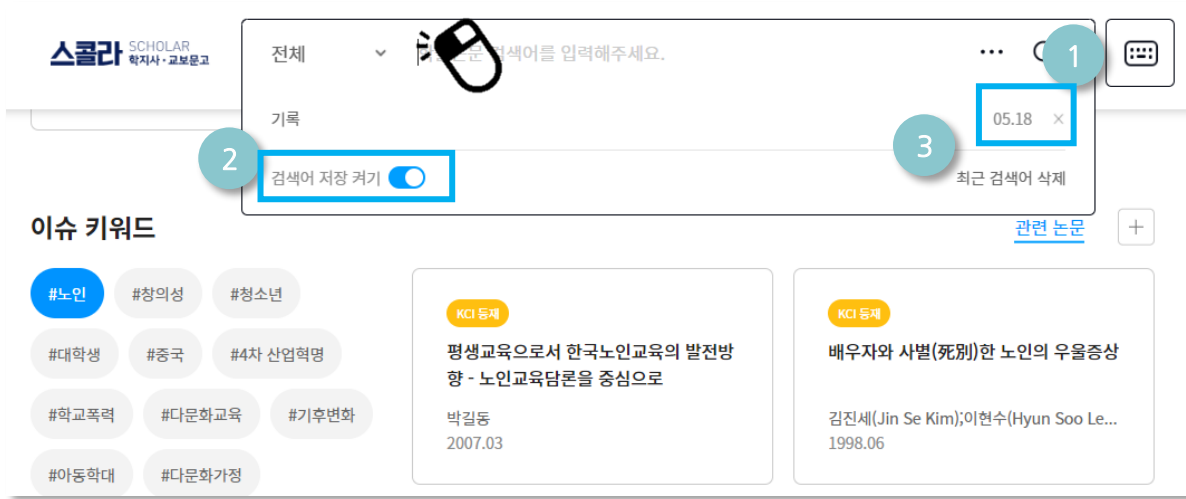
스콜라 SCHOLAR 학지사·교보문고

전체

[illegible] 검색어를 입력해주세요.

···

1

기록

05.18 ×

2

3

검색어 저장 켜기

최근 검색어 삭제

이슈 키워드

관련 논문

+

#노인 #창의성 #청소년

#대학생 #중국 #4차 산업혁명

#학교폭력 #다문화교육 #기후변화

#아동학대 #다문화가정

KCI 등재

평생교육으로서 한국노인교육의 발전방향 - 노인교육담론을 중심으로

박길동

2007.03

KCI 등재

배우자와 사별(死別)한 노인의 우울증상

김진세(Jin Se Kim);이현수(Hyun Soo Le...

1998.06